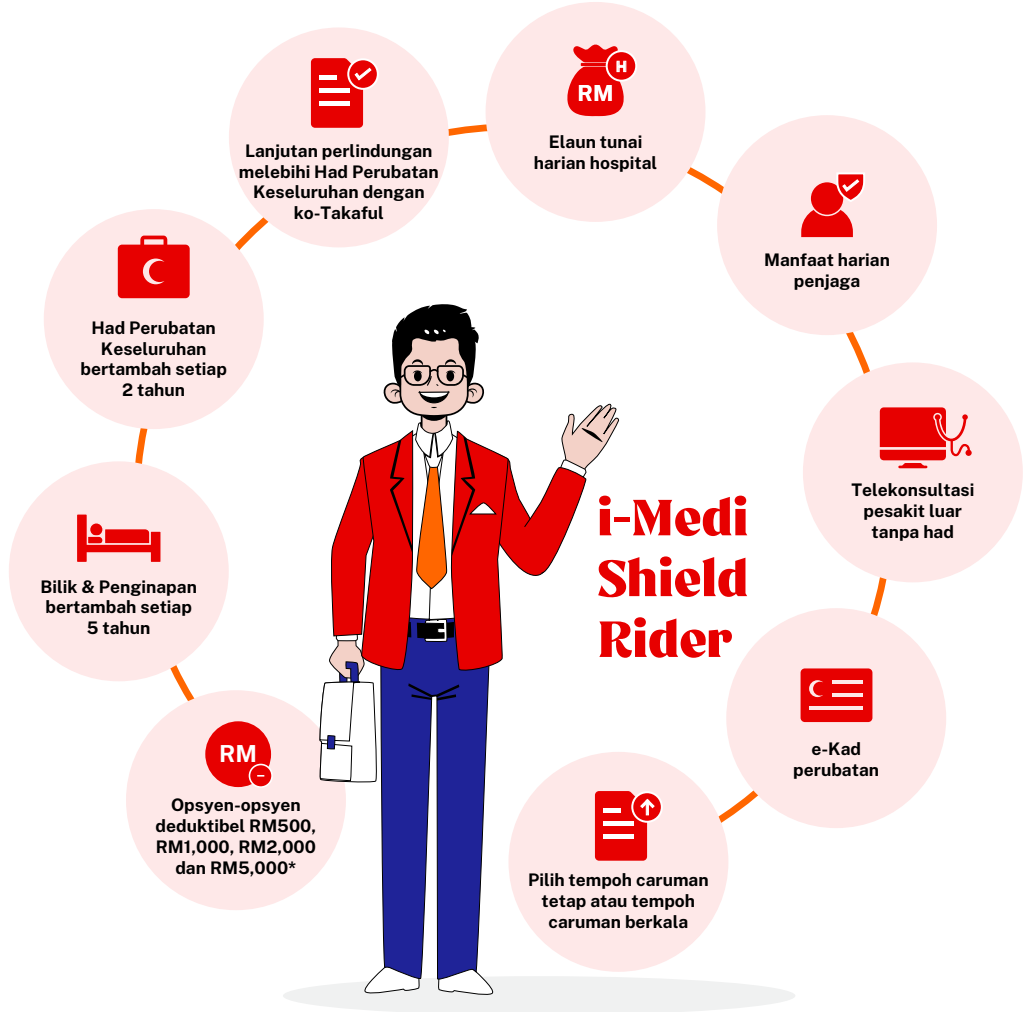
Lanjutan perlindungan melebihi Had Perubatan Keseluruhan dengan ko-Takaful

RM H

Elaun tunai harian hospital

Manfaat harian penjaga

Had Perubatan Keseluruhan bertambah setiap 2 tahun

Telekonsultasi pesakit luar tanpa had

i-Medi Shield Rider

Bilik & Penginapan bertambah setiap 5 tahun

e-Kad perubatan

RM –

Opsyen-opsyen deduktibel RM500, RM1,000, RM2,000 dan RM5,000*

Pilih tempoh caruman tetap atau tempoh caruman berkala